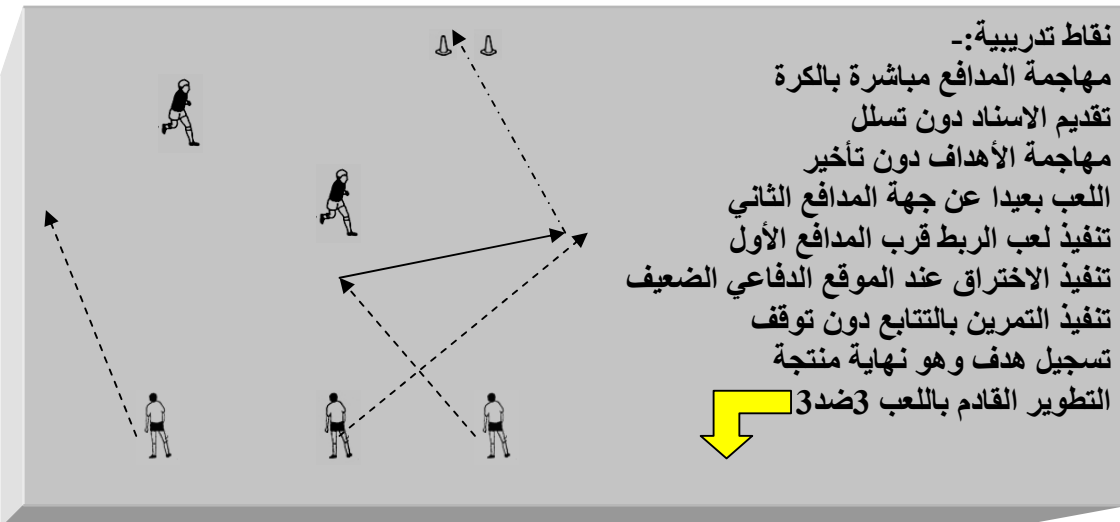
نقاط تدريبية:-
مهاجمة المدافع مباشرة بالكرة
تقديم الاسناد دون تسلل
مهاجمة الأهداف دون تأخير
اللعب بعيدا عن جهة المدافع الثاني
تنفيذ لعب الربط قرب المدافع الأول
تنفيذ الاختراق عند الموقع الدفاعي الضعيف
تنفيذ التمرين بالتتابع دون توقف
تسجيل هدف وهو نهاية منتجة
التطوير القادم باللعب 3ضد3